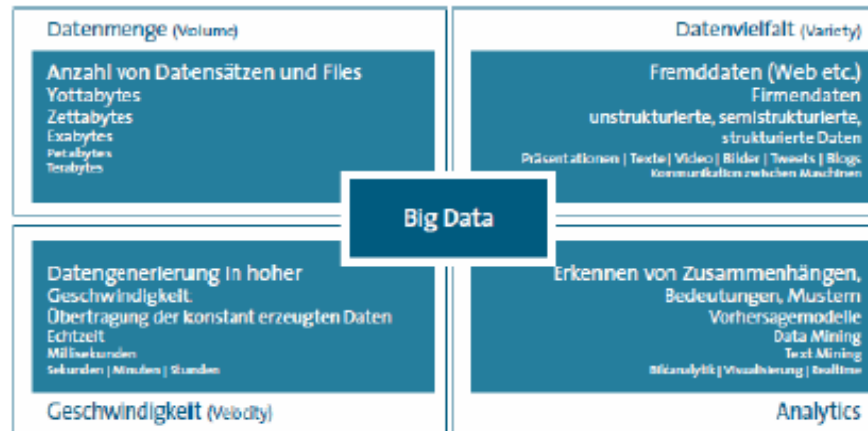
Datenmenge (Volume)

Anzahl von Datensätzen und Files
Yottabytes
Zettabytes
Exabytes
Petabytes
Terabytes

Datenvielfalt (Variety)

Fremddaten (Web etc.)
Firmendaten
unstrukturierte, semistrukturierte, strukturierte Daten
Präsentationen | Texte | Video | Bilder | Tweets | Blogs
Kommunikation zwischen Maschinen

Big Data

Datengenerierung in hoher Geschwindigkeit.
Übertragung der konstant erzeugten Daten
Echtzeit
Millisekunden
Sekunden | Minuten | Stunden

Geschwindigkeit (Velocity)

Erkennen von Zusammenhängen, Bedeutungen, Mustern
Vorhersagemodelle
Data Mining
Text Mining
Bildanalytik | Visualisierung | Realtime

Analytics